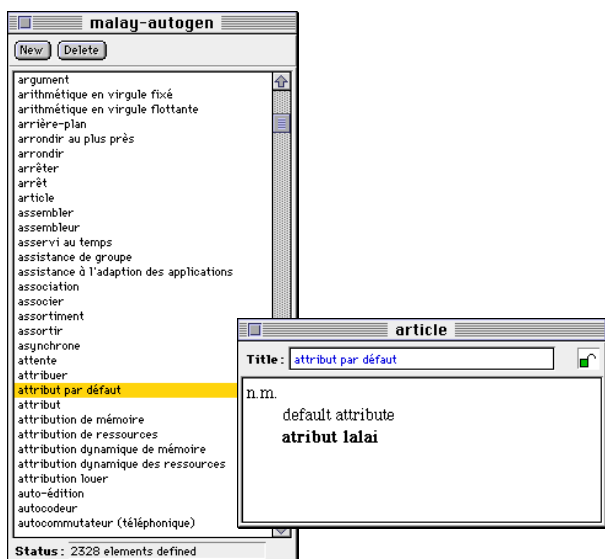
malay-autogen

New
Delete

argument
arithmétique en virgule fixé
arithmétique en virgule flottante
arrière-plan
arrondir au plus près
arrondir
arrêter
arrêt
article
assembler
assembleur
asservi au temps
assistance de groupe
assistance à l'adaption des applications
association
associer
assortiment
assortir
asynchrone
attente
attribuer
attribut par défaut
attribut
attribution de mémoire
attribution de ressources
attribution dynamique de mémoire
attribution dynamique des ressources
attribution louer
auto-édition
autocodeur
autocommutateur (téléphonique)

Status: 2328 elements defined

article

Title: attribut par défaut

n.m.
default attribute
**atribut lalai**